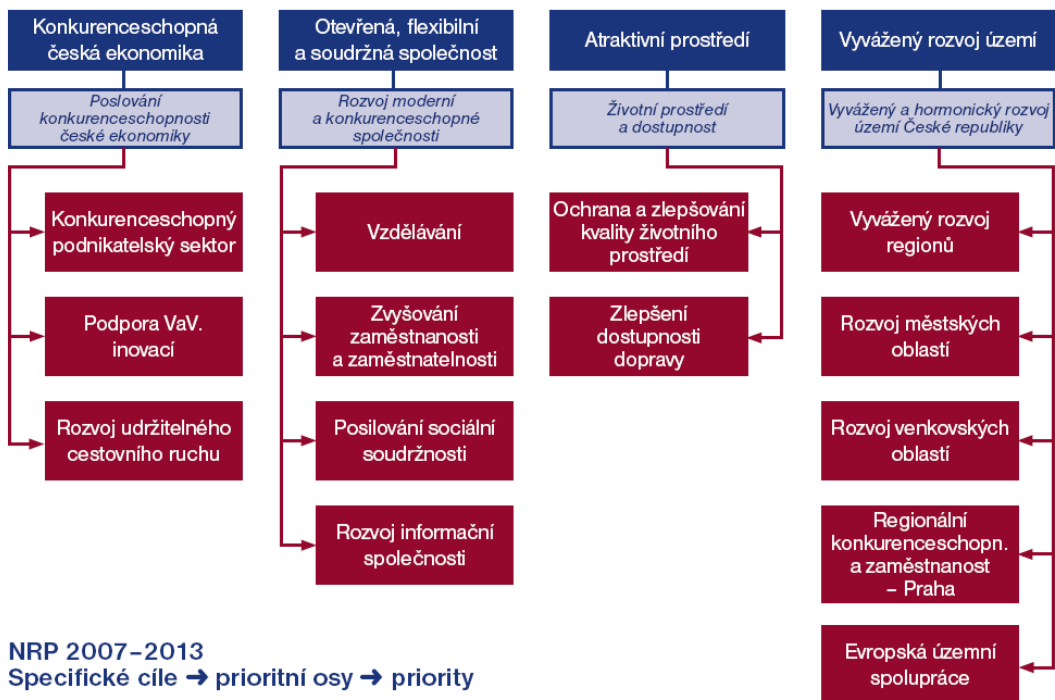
Konkurenceschopná česká ekonomika

Poslování konkurenceschopnosti české ekonomiky

Konkurenceschopný podnikatelský sektor

Podpora VaV. inovací

Rozvoj udržitelného cestovního ruchu

Otevřená, flexibilní a soudržná společnost

Rozvoj moderní a konkurenceschopné společnosti

Vzdělávání

Zvyšování zaměstnanosti a zaměstnatelnosti

Posilování sociální soudržnosti

Rozvoj informační společnosti

Atraktivní prostředí

Životní prostředí a dostupnost

Ochrana a zlepšování kvality životního prostředí

Zlepšení dostupnosti dopravy

Vyvážený rozvoj území

Vyvážený a hormonický rozvoj území České republiky

Vyvážený rozvoj regionů

Rozvoj městských oblastí

Rozvoj venkovských oblastí

Regionální konkurenceschopn. a zaměstnanost – Praha

Evropská územní spolupráce

NRP 2007–2013
Specifické cíle ➜ prioritní osy ➜ priority